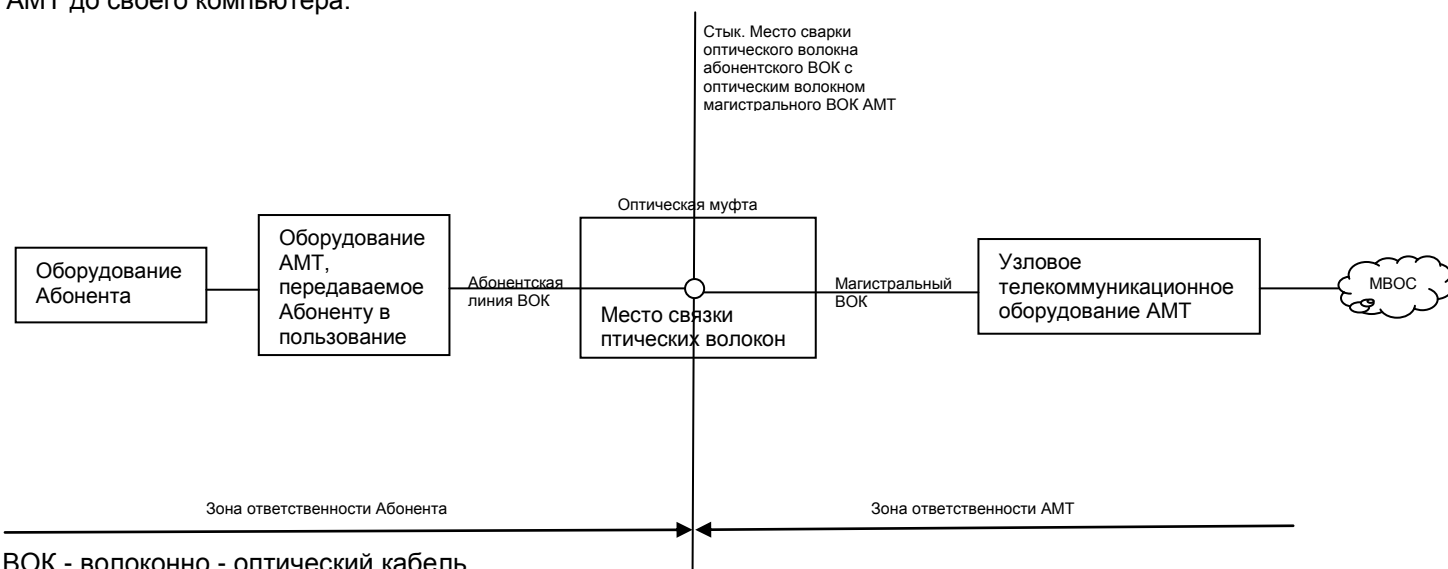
АМТ до своего компьютера.

Стык. Место сварки оптического волокна абонентского ВОК с оптическим волокном магистрального ВОК АМТ

Оптическая муфта

Оборудование Абонента

Оборудование АМТ, передаваемое Абоненту в пользование

Абонентская линия ВОК

Место связки птических волокон

Магистральный ВОК

Узловое телекоммуникационное оборудование АМТ

МВОС

Зона ответственности Абонента

Зона ответственности АМТ

ВОК - волоконно - оптический кабель